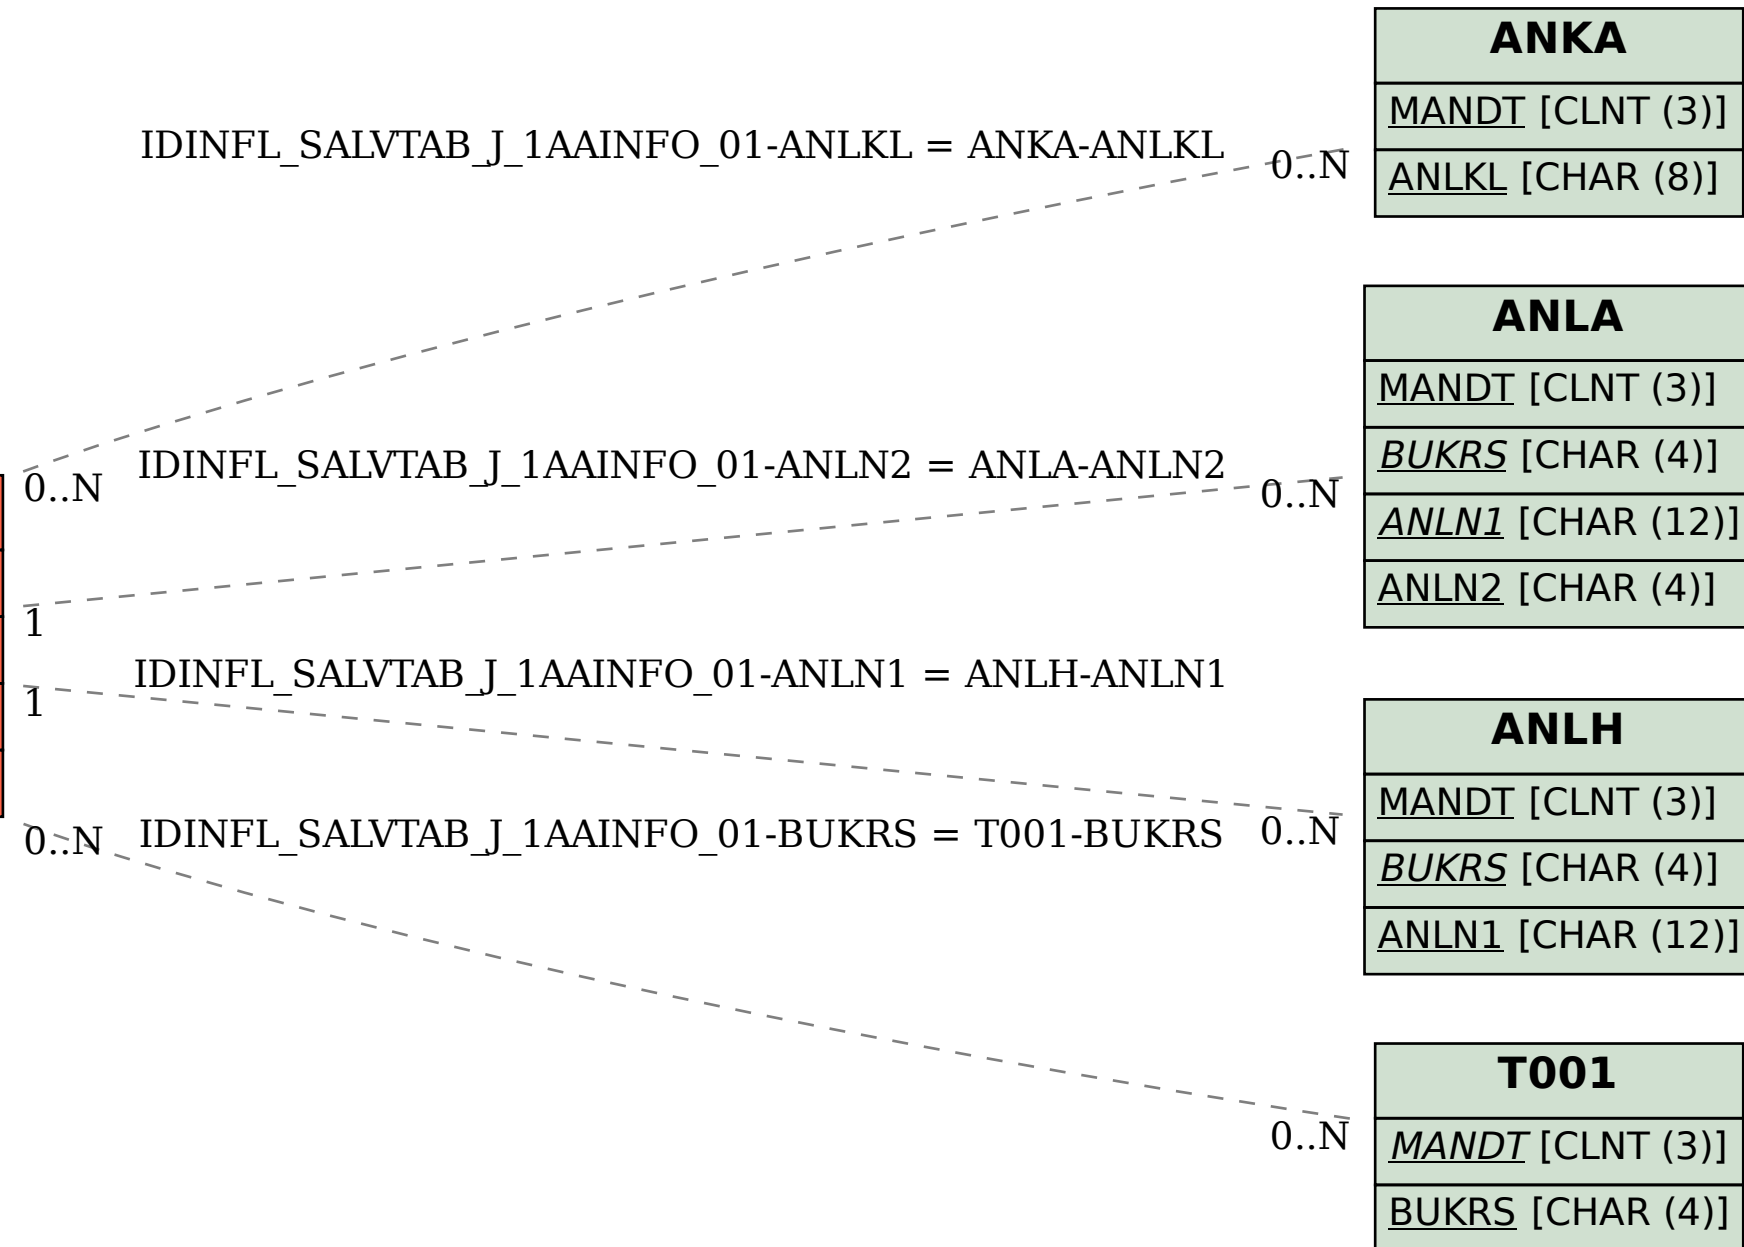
ANKA
MANDT [CLNT (3)]
ANLKL [CHAR (8)]

IDINFL_SALVTAB_J_1AAINFO_01-ANLKL = ANKA-ANLKL
0..N

ANLA
MANDT [CLNT (3)]
BUKRS [CHAR (4)]
ANLN1 [CHAR (12)]
ANLN2 [CHAR (4)]

0..N
IDINFL_SALVTAB_J_1AAINFO_01-ANLN2 = ANLA-ANLN2
0..N

1
IDINFL_SALVTAB_J_1AAINFO_01-ANLN1 = ANLH-ANLN1
1

ANLH
MANDT [CLNT (3)]
BUKRS [CHAR (4)]
ANLN1 [CHAR (12)]

0..N
IDINFL_SALVTAB_J_1AAINFO_01-BUKRS = T001-BUKRS
0..N

T001
MANDT [CLNT (3)]
BUKRS [CHAR (4)]

0..N